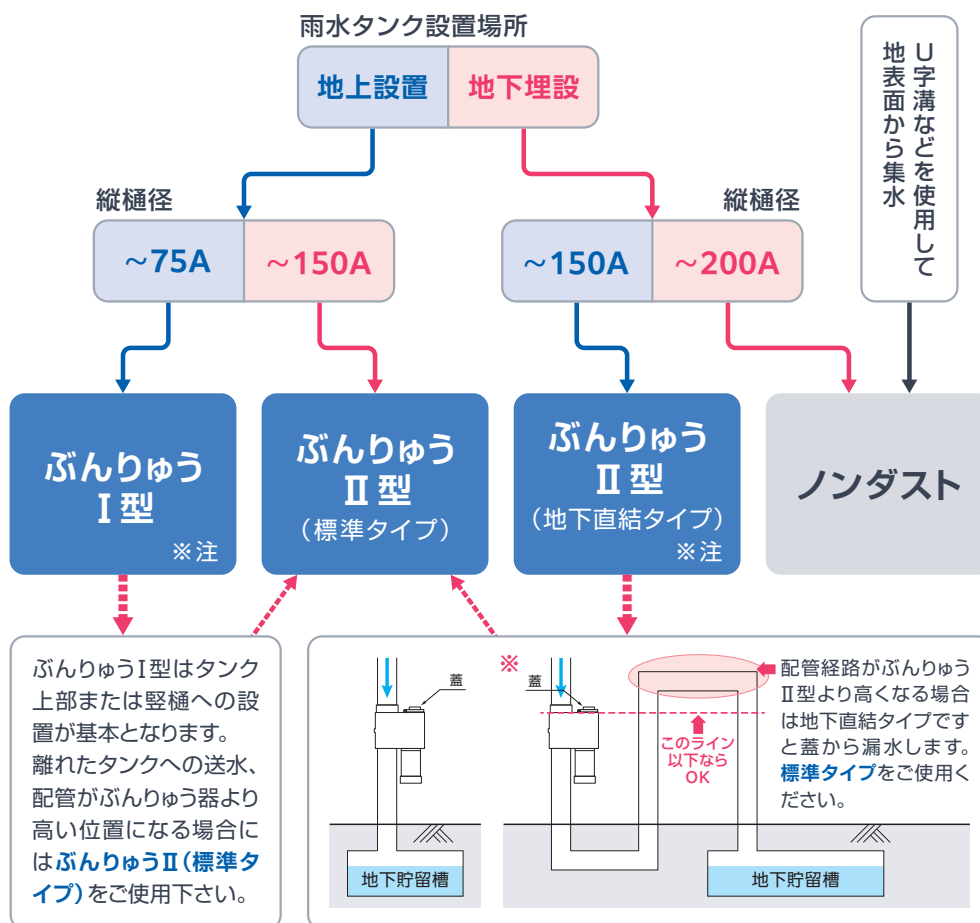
雨水タンク設置場所

地上設置 | 地下埋設

U字溝などを使用して地表面から集水

縦樋径

～75A | ～150A

縦樋径

～150A | ～200A

ぶんりゅう I型 ※注

ぶんりゅう II型 （標準タイプ）

ぶんりゅう II型 （地下直結タイプ） ※注

ノンダスト

ぶんりゅうI型はタンク上部または竪樋への設置が基本となります。離れたタンクへの送水、配管がぶんりゅう器より高い位置になる場合にはぶんりゅうII（標準タイプ）をご使用下さい。

蓋

地下貯留槽

※

蓋

このライン以下ならOK

地下貯留槽

配管経路がぶんりゅうII型より高くなる場合は地下直結タイプですと蓋から漏水します。標準タイプをご使用ください。